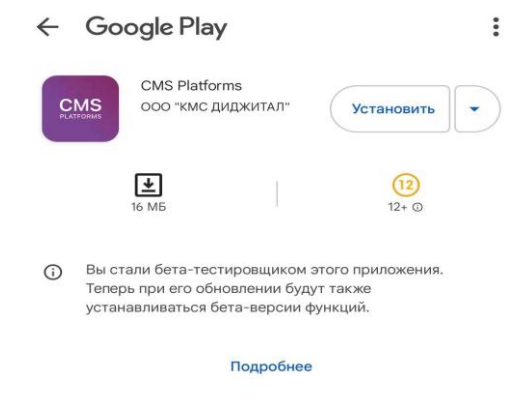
Google Play

CMS PLATFORMS

CMS Platforms
ООО "КМС ДИДЖИТАЛ"

Установить

16 МБ

12

12+

Вы стали бета-тестировщиком этого приложения. Теперь при его обновлении будут также устанавливаться бета-версии функций.

Подробнее